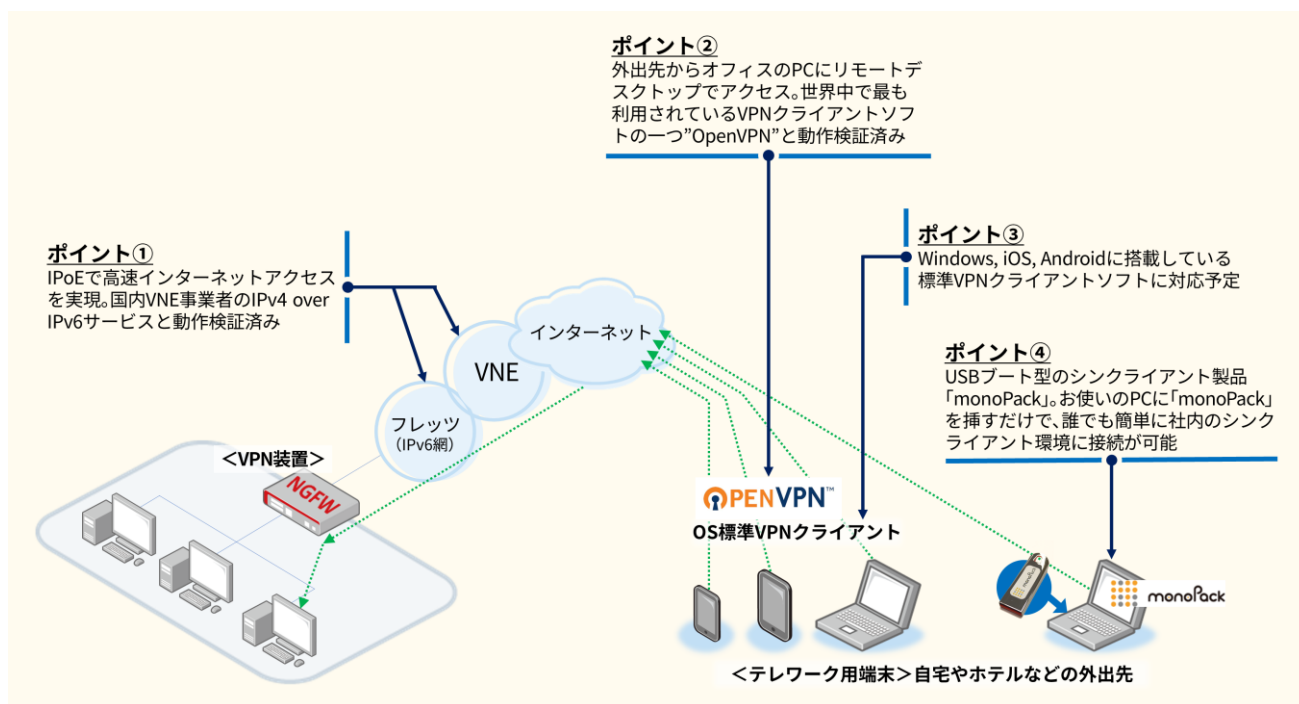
ポイント②
外出先からオフィスのPCにリモートデスクトップでアクセス。世界中で最も利用されているVPNクライアントソフトの一つ"OpenVPN"と動作検証済み

ポイント①
IPoEで高速インターネットアクセスを実現。国内VNE事業者のIPv4 over IPv6サービスと動作検証済み

ポイント③
Windows, iOS, Androidに搭載している標準VPNクライアントソフトに対応予定

ポイント④
USBブート型のシンクライアント製品「monoPack」。お使いのPCに「monoPack」を挿すだけで、誰でも簡単に社内のシンクライアント環境に接続が可能

インターネット

VNE

フレッツ
(IPv6網)

<VPN装置>

NGFW

OPENVPN™

OS標準VPNクライアント

monoPack

<テレワーク用端末>自宅やホテルなどの外出先